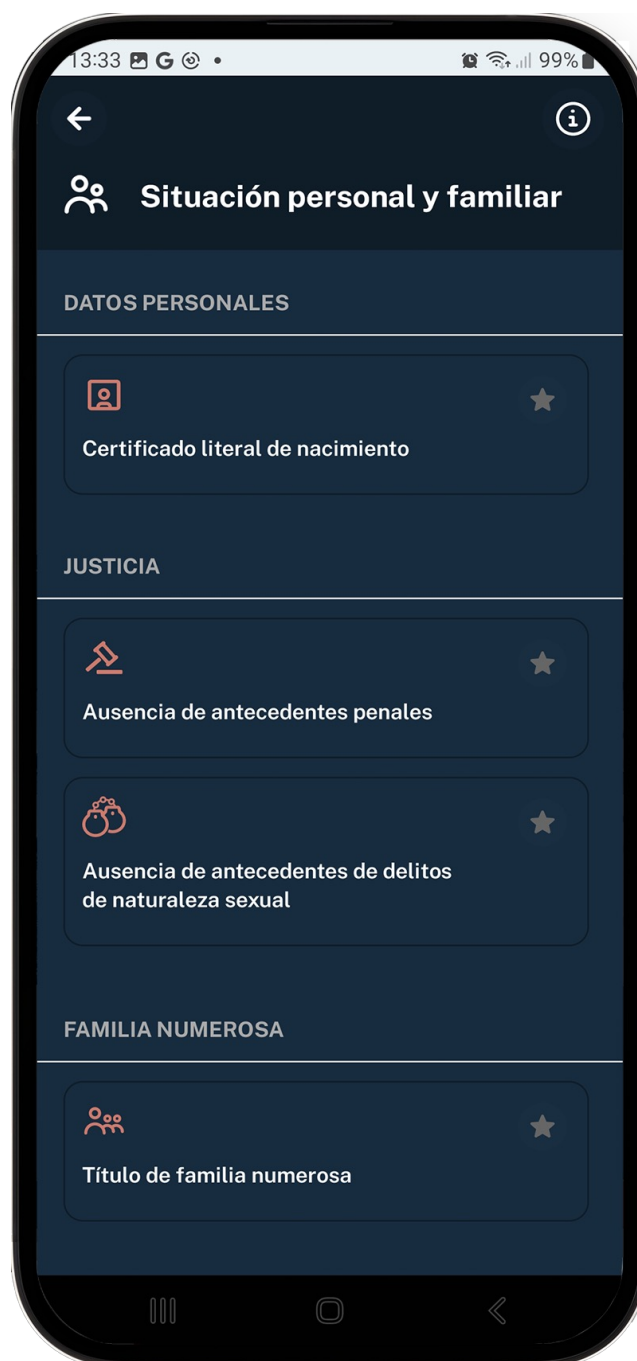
13:33 G •
99%

Situación personal y familiar

DATOS PERSONALES

Certificado literal de nacimiento

JUSTICIA

Ausencia de antecedentes penales

Ausencia de antecedentes de delitos de naturaleza sexual

FAMILIA NUMEROSA

Título de familia numerosa